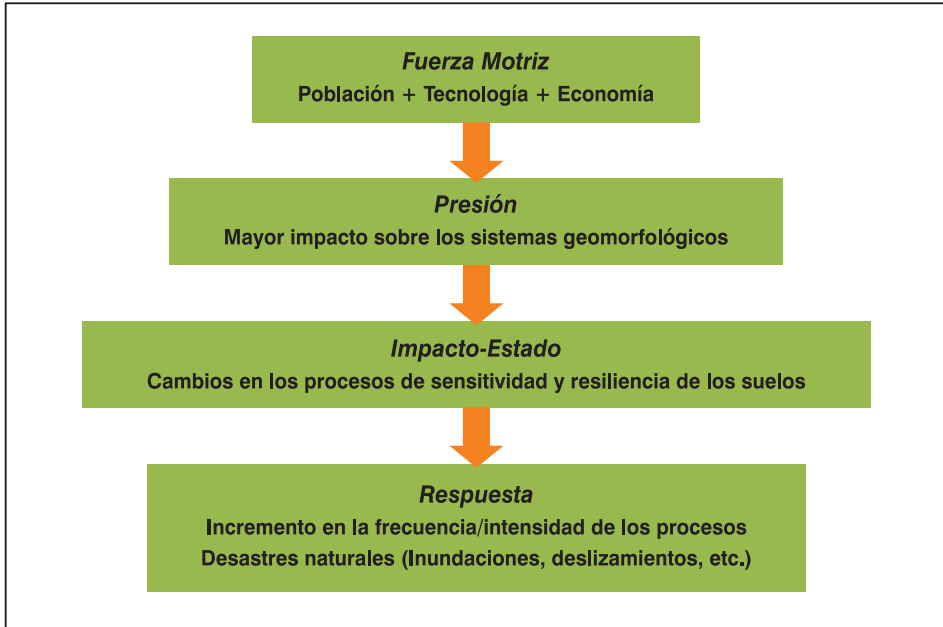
Fuerza Motriz
Población + Tecnología + Economía

Presión
Mayor impacto sobre los sistemas geomorfológicos

Impacto-Estado
Cambios en los procesos de sensitividad y resiliencia de los suelos

Respuesta
Incremento en la frecuencia/intensidad de los procesos
Desastres naturales (Inundaciones, deslizamientos, etc.)